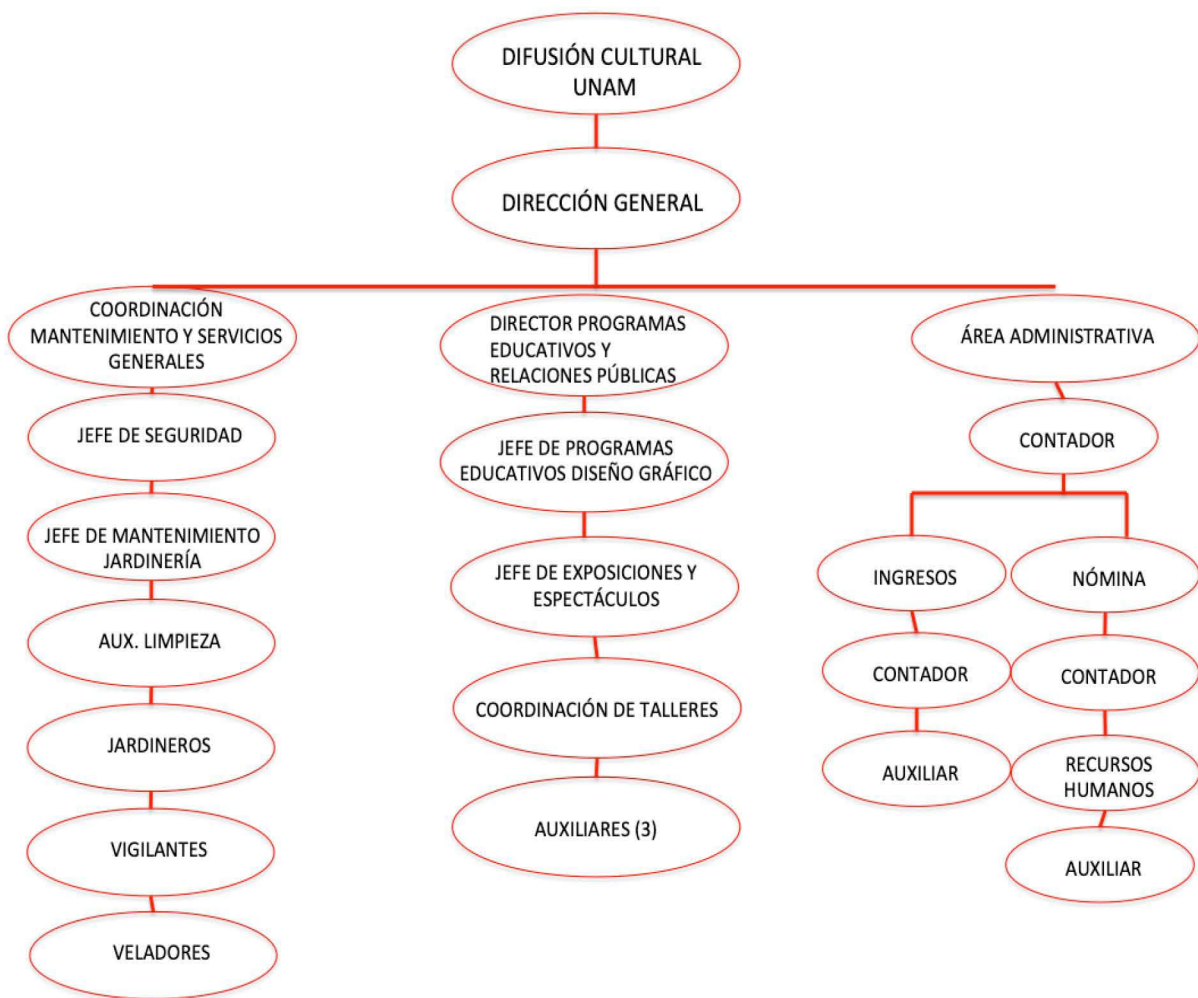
DIFUSIÓN CULTURAL UNAM

DIRECCIÓN GENERAL

COORDINACIÓN MANTENIMIENTO Y SERVICIOS GENERALES

JEFE DE SEGURIDAD

JEFE DE MANTENIMIENTO JARDINERÍA

AUX. LIMPIEZA

JARDINEROS

VIGILANTES

VELADORES

DIRECTOR PROGRAMAS EDUCATIVOS Y RELACIONES PÚBLICAS

JEFE DE PROGRAMAS EDUCATIVOS DISEÑO GRÁFICO

JEFE DE EXPOSICIONES Y ESPECTÁCULOS

COORDINACIÓN DE TALLERES

AUXILIARES (3)

ÁREA ADMINISTRATIVA

CONTADOR

INGRESOS

CONTADOR

AUXILIAR

NÓMINA

CONTADOR

RECURSOS HUMANOS

AUXILIAR